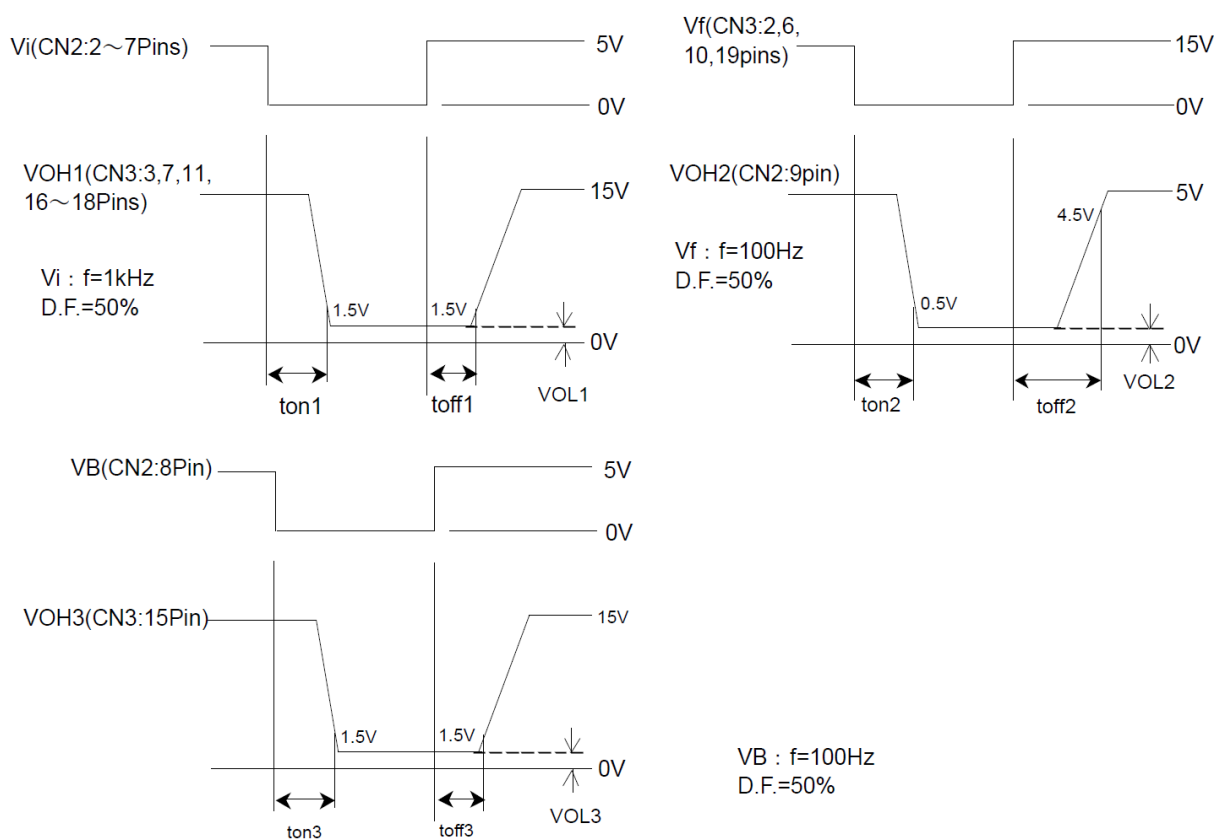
Vi(CN2:2～7Pins)
5V
0V

VOH1(CN3:3,7,11, 16～18Pins)
15V

Vi：f=1kHz
D.F.=50%

1.5V
1.5V
0V
ton1
toff1
VOL1

Vf(CN3:2,6, 10,19pins)
15V
0V

VOH2(CN2:9pin)
5V
4.5V

Vf：f=100Hz
D.F.=50%

0.5V
0V
ton2
toff2
VOL2

VB(CN2:8Pin)
5V
0V

VOH3(CN3:15Pin)
15V

1.5V
1.5V
0V
ton3
toff3
VOL3

VB：f=100Hz
D.F.=50%